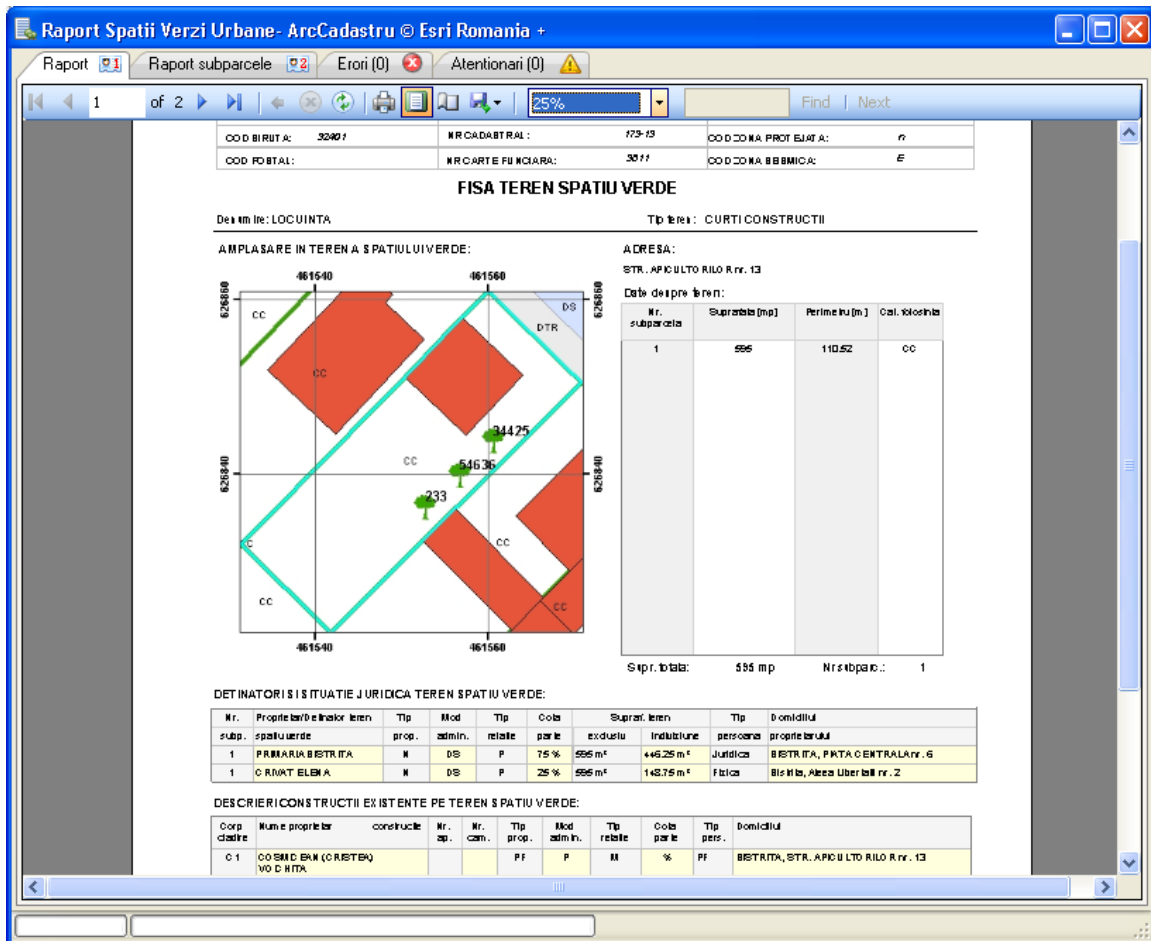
Raport Spatii Verzi Urbane- ArcCadastru © Esri Romania +

Raport | Raport subparcele | Erori (0) | Atentionari (0)

1 of 2 | 25% | Find | Next

| COD SIRUTA: | 32401 | NR CADASTRAL: | 173-13 | COD ZONA PROTEJATA: | 0 |
|---|---|---|---|---|---|
| COD POSTAL: | | NR CARTE FUNCIARA: | 3511 | COD ZONA SEISMICA: | E |

FISA TEREN SPATIU VERDE

Denumire: LOCUINTA

Tip teren: CURTI CONSTRUCTII

AMPLASARE IN TEREN A SPATIULUI VERDE:

461540 461560 626860 626840 CC DS DTR CC CC 34425 54636 233 CC CC CC CC 461540 461560

ADRESA:

STR. APICULTORILOR nr. 13

Date despre teren:

| Nr. subparcela | Suprafata [mp] | Perimetru [m] | Cat. folosinta |
|---|---|---|---|
| 1 | 595 | 110.52 | CC |

Supr. totala: 595 mp Nr subparc.: 1

DETINATORI SI SITUATIE JURIDICA TEREN SPATIU VERDE:

| Nr. subp. | Proprietar/Detinator teren spatiu verde | Tip prop. | Mod admin. | Tip relatie | Cota parte | Supraf. teren exclusiv | Supraf. teren indiviziune | Tip persoana | Domiciliul proprietarului |
|---|---|---|---|---|---|---|---|---|---|
| 1 | PRIMARIA BISTRITA | M | DS | P | 75 % | 595 m² | 446.25 m² | Juridica | BISTRITA, PIATA CENTRALA nr. 6 |
| 1 | CRIVAT ELENA | M | DS | P | 25 % | 595 m² | 148.75 m² | Fizica | Bistrita, Aleea Libertatii nr. 2 |

DESCRIERI CONSTRUCTII EXISTENTE PE TEREN SPATIU VERDE:

| Corp cladire | Nume proprietar constructie | Nr. ap. | Nr. cam. | Tip prop. | Mod admin. | Tip relatie | Cota parte | Tip pers. | Domiciliul |
|---|---|---|---|---|---|---|---|---|---|
| C1 | COSMIDEAN (CRISTEA) VODHITA | | | PF | P | M | % | PF | BISTRITA, STR. APICULTORILOR nr. 13 |